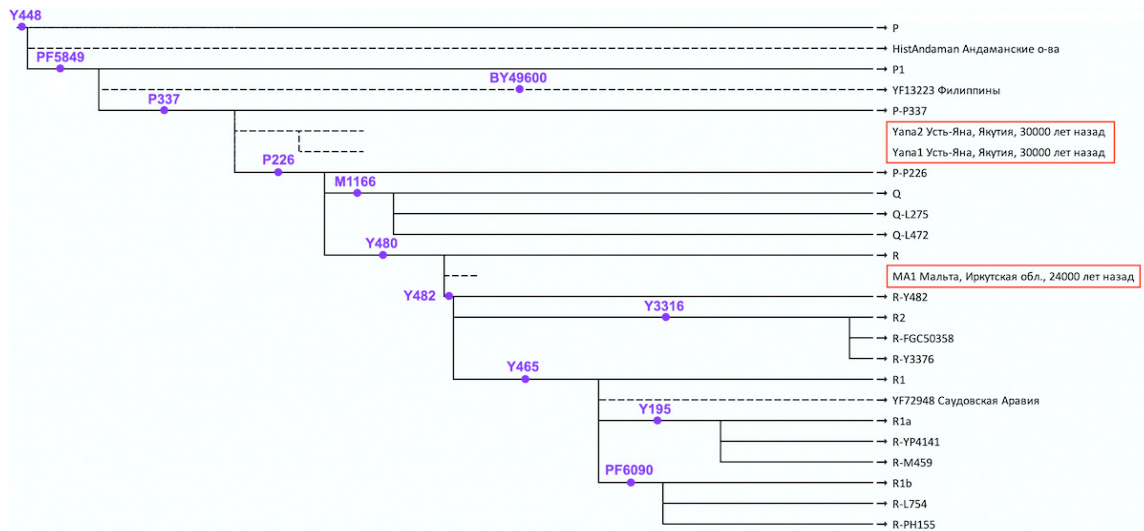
Y448
P
HistAndaman Андаманские о-ва
PF5849
P1
BY49600
YF13223 Филиппины
P337
P-P337
Yana2 Усть-Яна, Якутия, 30000 лет назад
Yana1 Усть-Яна, Якутия, 30000 лет назад
P226
P-P226
M1166
Q
Q-L275
Q-L472
Y480
R
MA1 Мальта, Иркутская обл., 24000 лет назад
Y482
R-Y482
Y3316
R2
R-FGC50358
R-Y3376
Y465
R1
YF72948 Саудовская Аравия
Y195
R1a
R-YP4141
R-M459
PF6090
R1b
R-L754
R-PH155